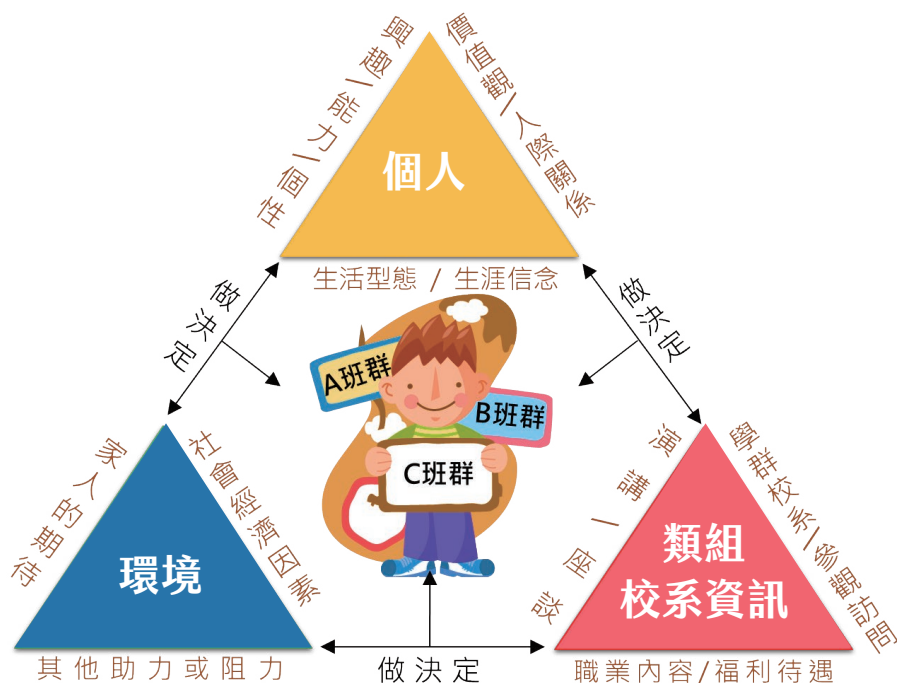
個人

性向/能力/興趣

價值觀/人際關係

生活型態 / 生涯信念

做決定

做決定

A班群

B班群

C班群

環境

家人的期待

社會經濟因素

其他助力或阻力

做決定

類組
校系資訊

演講/座談

學群校系/參觀訪問

職業內容/福利待遇